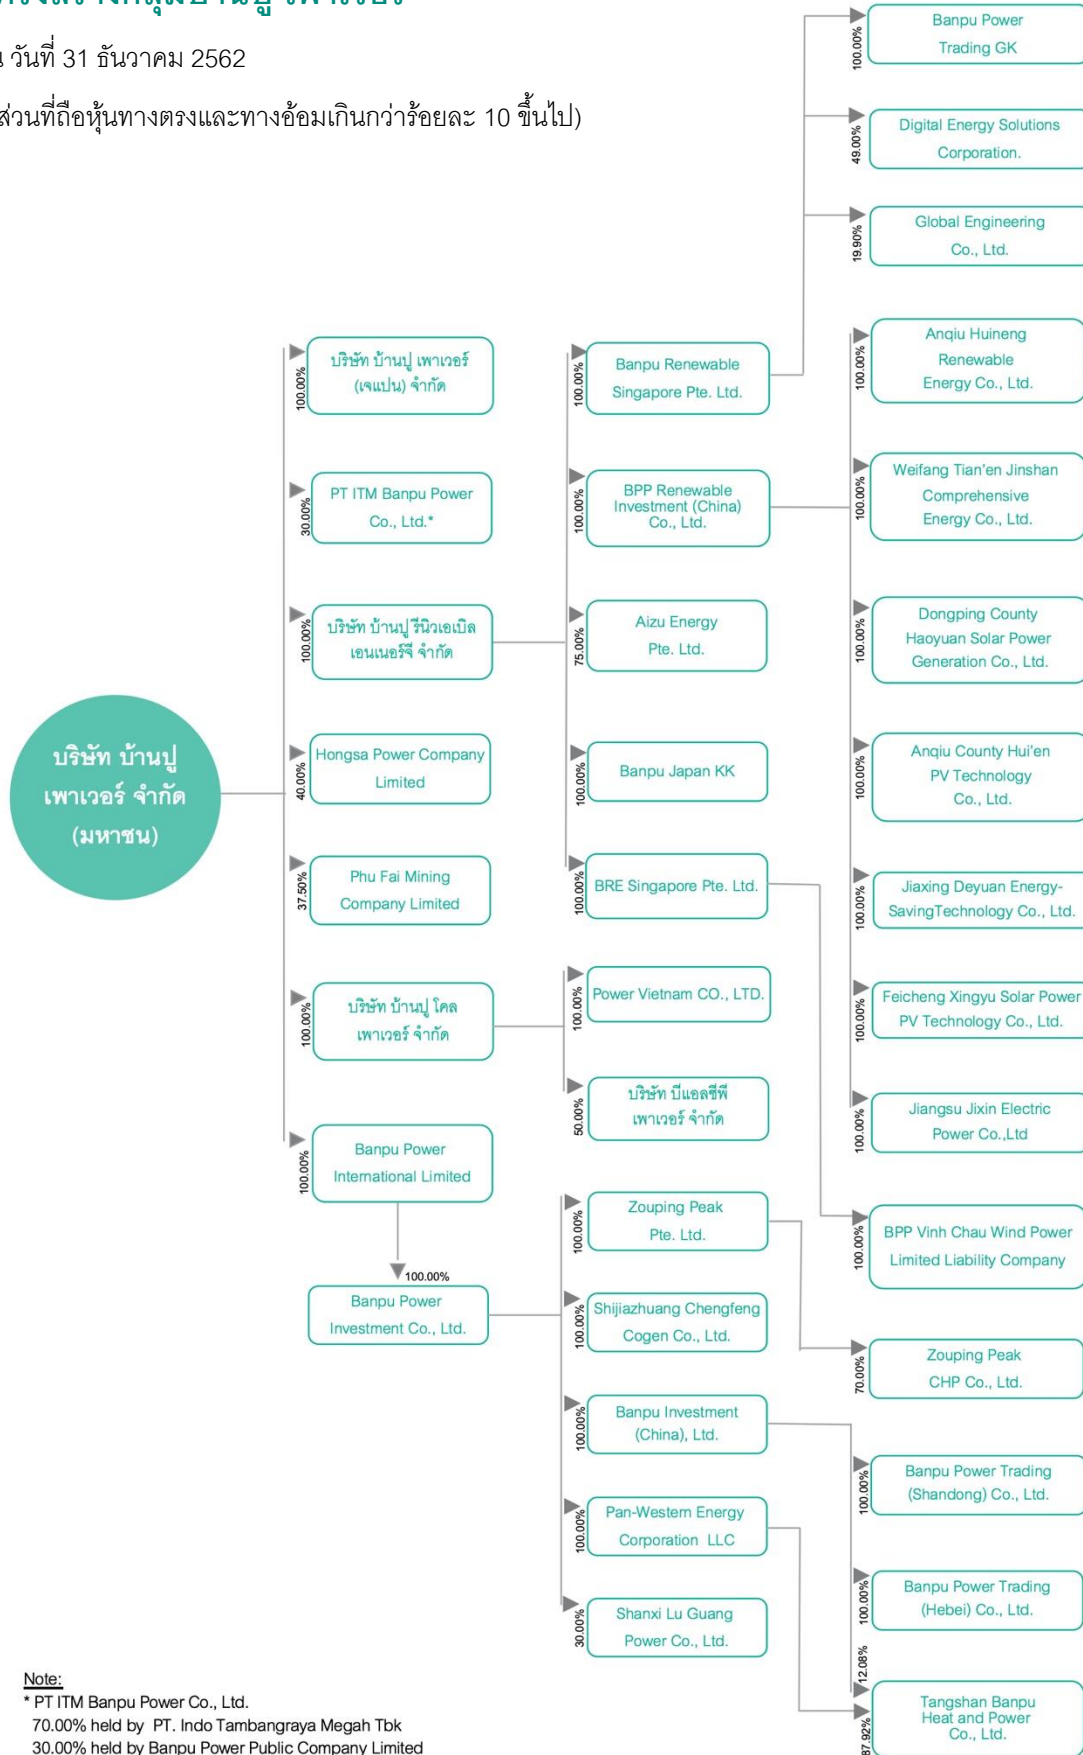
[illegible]
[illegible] วันที่ 31 ธันวาคม 2562
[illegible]ส่วนที่ถือหุ้นทางตรงและทางอ้อมเกินกว่าร้อยละ 10 ขึ้นไป)

บริษัท บ้านปู เพาเวอร์ จำกัด (มหาชน)

100.00% บริษัท บ้านปู เพาเวอร์ (เจแปน) จำกัด

30.00% PT ITM Banpu Power Co., Ltd.*

100.00% บริษัท บ้านปู รีนิวเอเบิล เอนเนอร์จี จำกัด

40.00% Hongsa Power Company Limited

37.50% Phu Fai Mining Company Limited

100.00% บริษัท บ้านปู โคล เพาเวอร์ จำกัด

100.00% Banpu Power International Limited

100.00% Banpu Power Investment Co., Ltd.

100.00% Banpu Renewable Singapore Pte. Ltd.

100.00% BPP Renewable Investment (China) Co., Ltd.

75.00% Aizu Energy Pte. Ltd.

100.00% Banpu Japan KK

100.00% BRE Singapore Pte. Ltd.

100.00% Power Vietnam CO., LTD.

50.00% บริษัท บีแอลซีพี เพาเวอร์ จำกัด

100.00% Zouping Peak Pte. Ltd.

100.00% Shijiazhuang Chengfeng Cogen Co., Ltd.

100.00% Banpu Investment (China), Ltd.

100.00% Pan-Western Energy Corporation LLC

30.00% Shanxi Lu Guang Power Co., Ltd.

100.00% Banpu Power Trading GK

49.00% Digital Energy Solutions Corporation.

19.90% Global Engineering Co., Ltd.

100.00% Anqiu Huineng Renewable Energy Co., Ltd.

100.00% Weifang Tian'en Jinshan Comprehensive Energy Co., Ltd.

100.00% Dongping County Haoyuan Solar Power Generation Co., Ltd.

100.00% Anqiu County Hui'en PV Technology Co., Ltd.

100.00% Jiaxing Deyuan Energy-SavingTechnology Co., Ltd.

100.00% Feicheng Xingyu Solar Power PV Technology Co., Ltd.

100.00% Jiangsu Jixin Electric Power Co.,Ltd

100.00% BPP Vinh Chau Wind Power Limited Liability Company

70.00% Zouping Peak CHP Co., Ltd.

100.00% Banpu Power Trading (Shandong) Co., Ltd.

100.00% Banpu Power Trading (Hebei) Co., Ltd.

12.08%
87.92% Tangshan Banpu Heat and Power Co., Ltd.

Note:
* PT ITM Banpu Power Co., Ltd.
70.00% held by PT. Indo Tambangraya Megah Tbk
30.00% held by Banpu Power Public Company Limited